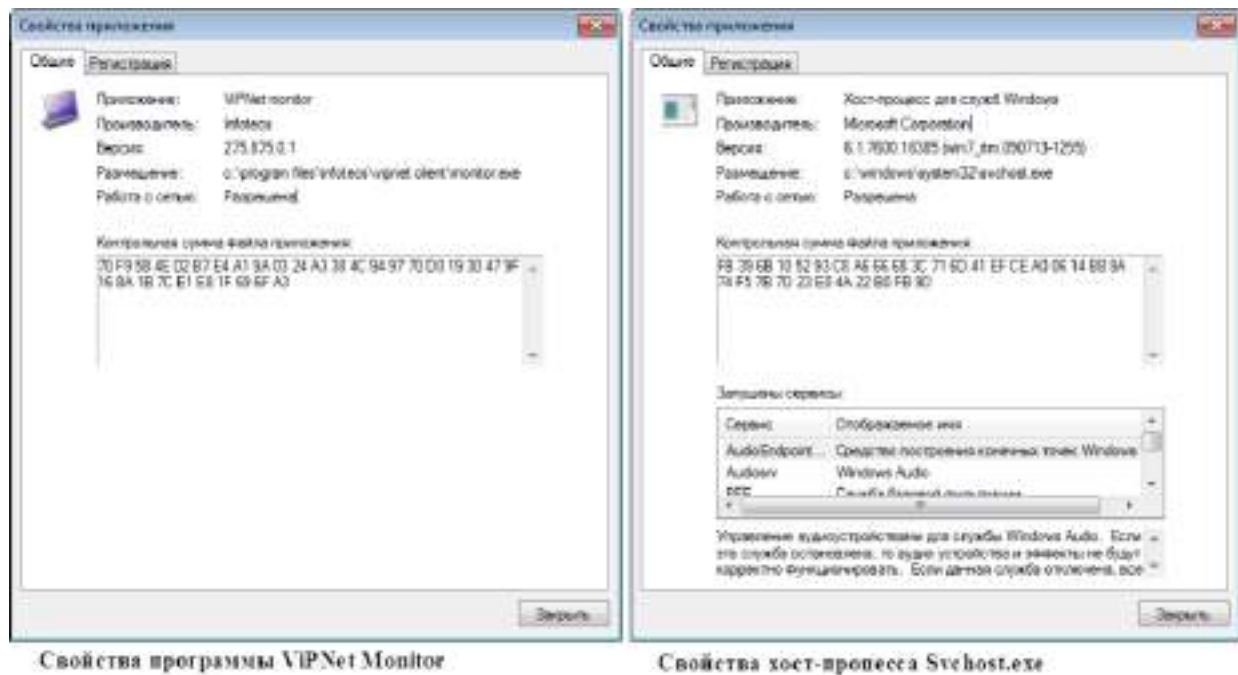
Свойства приложения

Общие | Регистрация

Приложение: ViPNet monitor
Производитель: infotecs
Версия: 275.875.0.1
Размещение: c:\program files\infotecs\vipnet client\monitor.exe
Работа с сетью: Разрешена

Контрольная сумма файла приложения:
70 F9 5B 4E 02 B7 E4 A1 9A 03 24 A3 38 4C 94 97 7D D0 19 30 47 9F 16 8A 1B 7C E1 E8 1F 69 6F A3

Закрыть

Свойства программы ViPNet Monitor

Свойства приложения

Общие | Регистрация

Приложение: Хост-процесс для служб Windows
Производитель: Microsoft Corporation
Версия: 6.1.7600.16385 (win7_rtm.090713-1255)
Размещение: c:\windows\system32\svchost.exe
Работа с сетью: Разрешена

Контрольная сумма файла приложения:
FB 39 6B 10 52 93 C8 A6 66 68 3C 71 6D 41 EF CE A0 06 14 B8 9A 74 F5 7B 7D 23 E0 4A 22 B0 FB 9D

Запущены сервисы:

| Сервис | Отображаемое имя |
|---|---|
| AudioEndpoint... | Средство построения конечных точек Windows |
| Audiosrv | Windows Audio |
| BFE | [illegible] |

Управление аудиоустройствами для службы Windows Audio. Если эта служба остановлена, то аудио устройства и эффекты не будут корректно функционировать. Если данная служба отключена, все

Закрыть

Свойства хост-процесса Svchost.exe